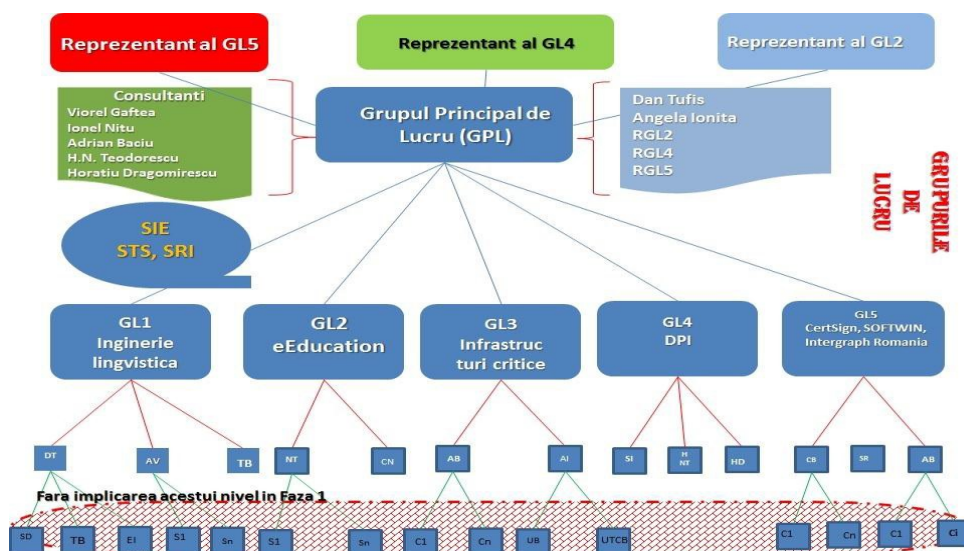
Reprezentant al GL5

Reprezentant al GL4

Reprezentant al GL2

Consultanti
Viorel Gaftea
Ionel Nitu
Adrian Baciu
H.N. Teodorescu
Horatiu Dragomirescu

Grupul Principal de Lucru (GPL)

Dan Tufis
Angela Ionita
RGL2
RGL4
RGL5

GRUPURILE DE LUCRU

SIE
STS, SRI

GL1
Inginerie lingvistica

GL2
eEducation

GL3
Infrastructuri critice

GL4
DPI

GL5
CertSign, SOFTWIN, Intergraph Romania

DT

AV

TB

NT

CN

AB

AI

SI

H NT

HD

CB

SR

AB

Fara implicarea acestui nivel in Faza 1

SD

TB

EI

S1

Sn

S1

Sn

C1

Cn

UB

UTCB

C1

Cn

C1

Cl